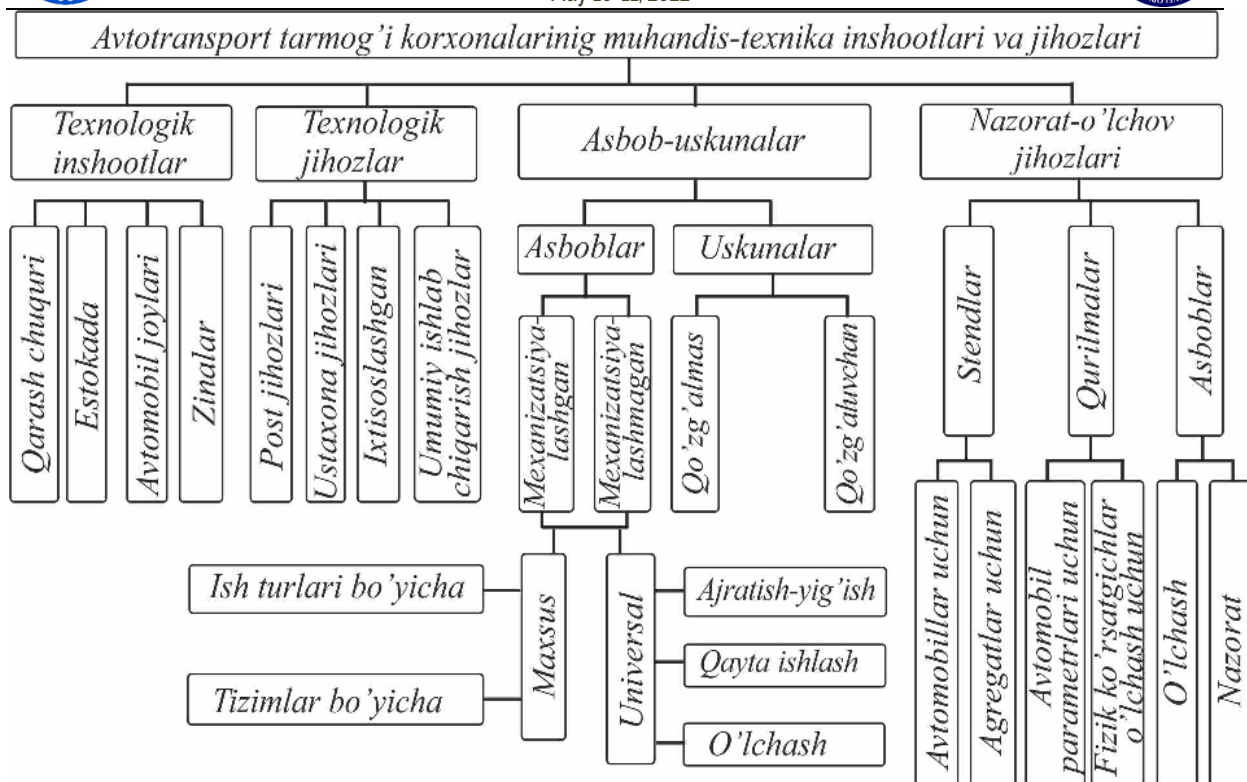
Avtotransport tarmog'i korxonalarinig muhandis-texnika inshootlari va jihozlari

Texnologik inshootlar

Qarash chuquri

Estokada

Avtomobil joylari

Zinalar

Texnologik jihozlar

Post jihozlari

Ustaxona jihozlari

Ixtisoslashgan

Umumiy ishlab chiqarish jihozlar

Asbob-uskunalar

Asboblar

Mexanizatsiyalashgan

Mexanizatsiyalashmagan

Uskunalar

Qo'zg'almas

Qo'zg'aluvchan

Maxsus

Ish turlari bo'yicha

Tizimlar bo'yicha

Universal

Ajratish-yig'ish

Qayta ishlash

O'lchash

Nazorat-o'lchov jihozlari

Stendlar

Avtomobillar uchun

Agregatlar uchun

Qurilmalar

Avtomobil parametrlari uchun

Fizik ko'rsatgichlar o'lchash uchun

Asboblar

O'lchash

Nazorat